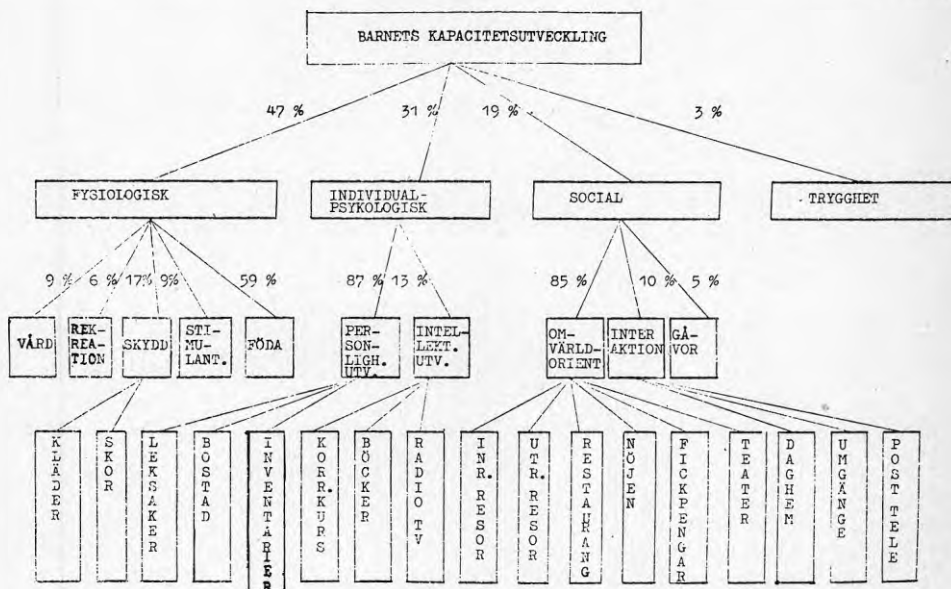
BARNETS KAPACITETSUTVECKLING

47 %
31 %
19 %
3 %

FYSIOLOGISK
INDIVIDUAL-PSYKOLOGISK
SOCIAL
TRYGGHET

9 %
6 %
17%
9%
59 %
87 %
13 %
85 %
10 %
5 %

VÅRD
REKREATION
SKYDD
STIMULANT.
FÖDA
PERSONLIGH. UTV.
INTELLEKT. UTV.
OMVÄRLDORIENT
INTERAKTION
GÅVOR

KLÄDER
SKOR
LEKSAKER
BOSTAD
INVENTARIER
KORRKURS
BÖCKER
RADIO TV
INR. RESOR
UTR. RESOR
RESTAURANG
NÖJEN
FICKPENGAR
TEATER
DAGHEM
UMGÄNGE
POST TELE